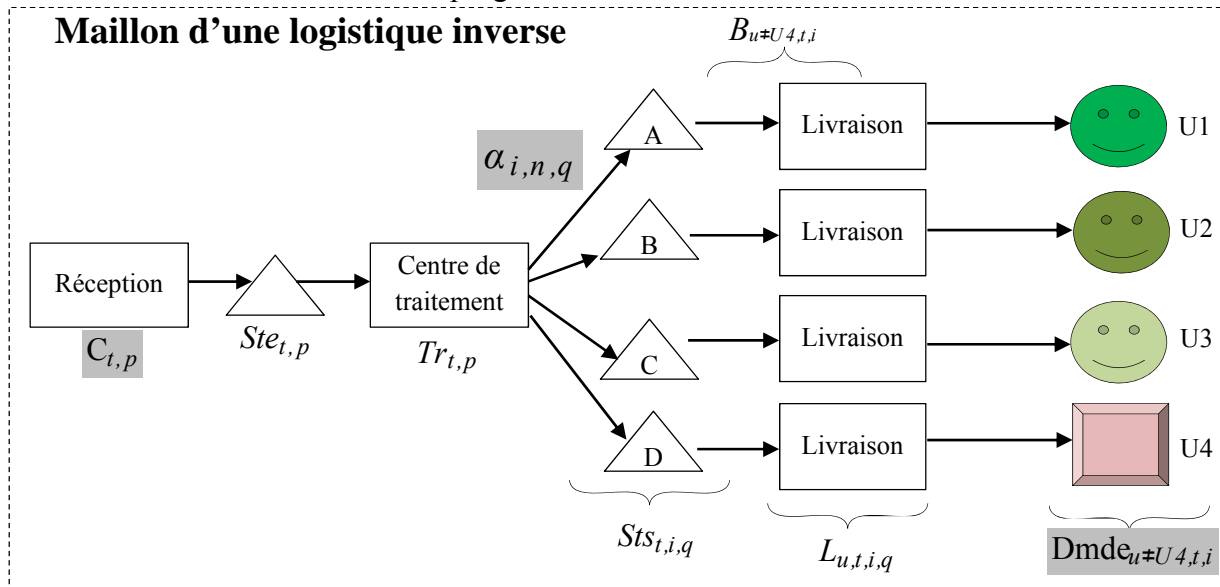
Maillon d'une logistique inverse

$B_{u \neq U4,t,i}$

$\alpha_{i,n,q}$

A

Livraison

U1

B

Livraison

U2

Réception

Centre de traitement

C

Livraison

U3

$C_{t,p}$

$Ste_{t,p}$

$Tr_{t,p}$

D

Livraison

U4

$Sts_{t,i,q}$

$L_{u,t,i,q}$

$Dmde_{u \neq U4,t,i}$